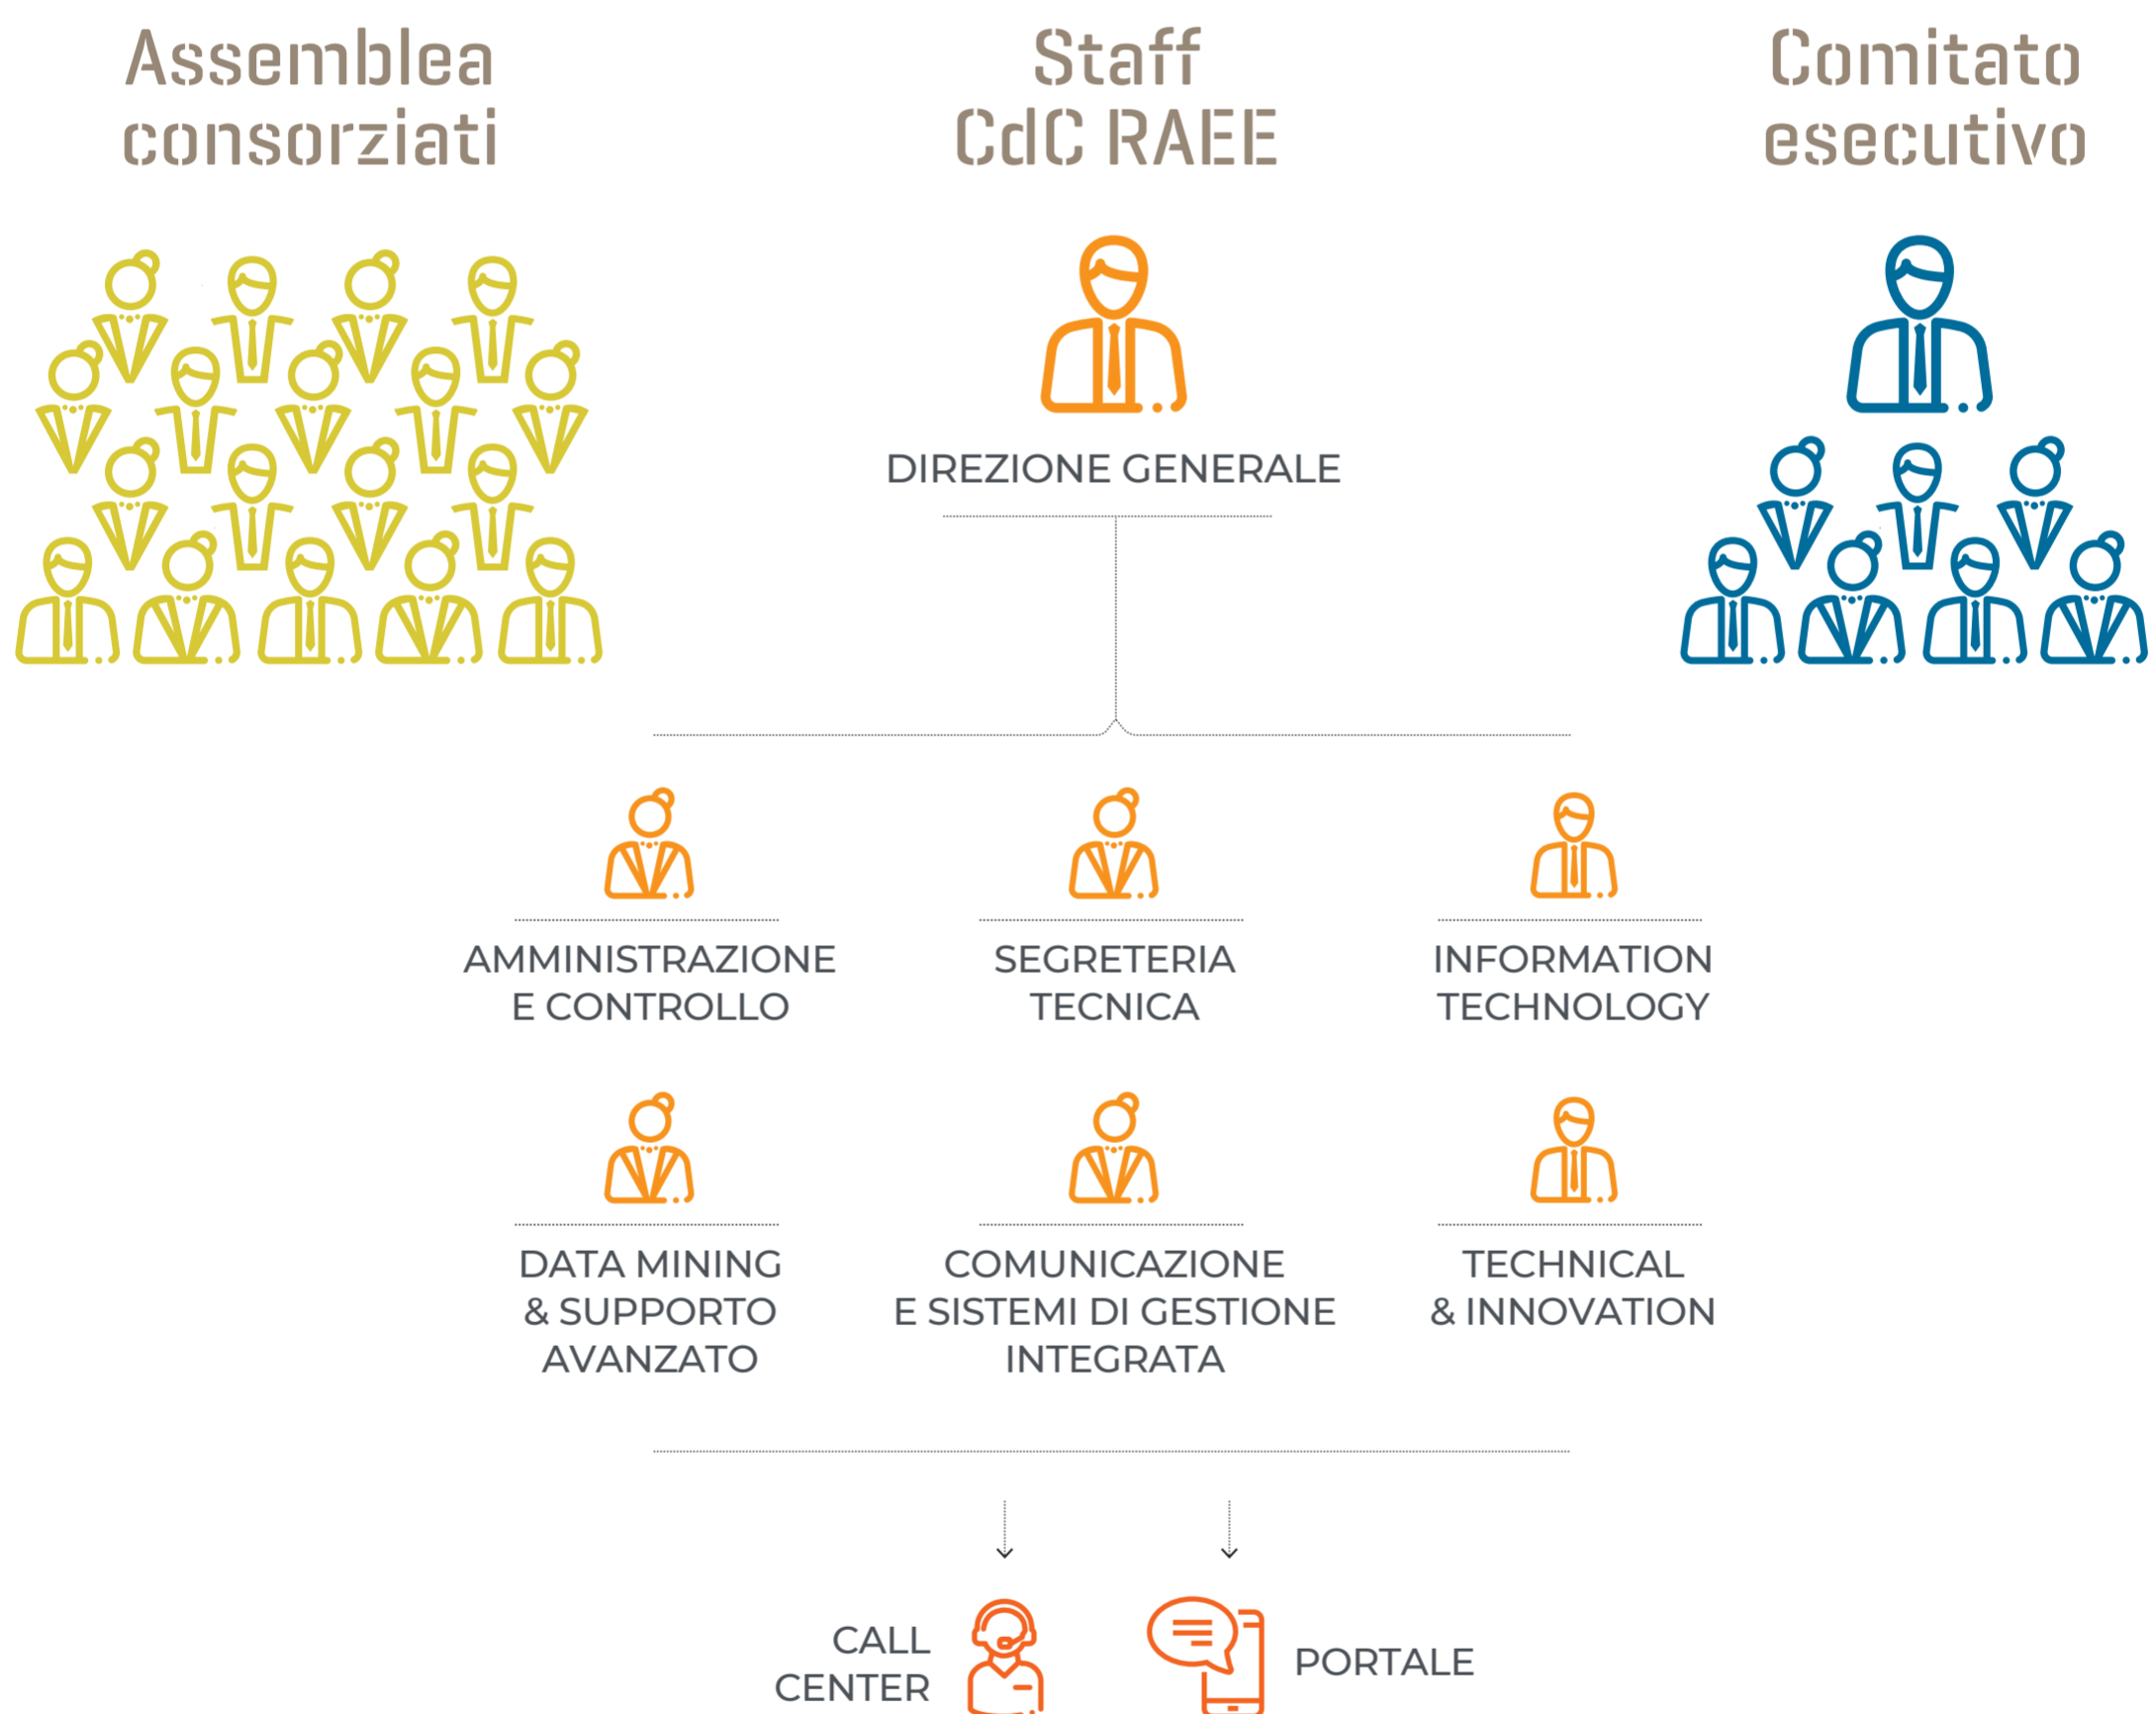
Assemblea consorziati

Staff CdC RAEE

Comitato esecutivo

DIREZIONE GENERALE

AMMINISTRAZIONE E CONTROLLO

SEGRETERIA TECNICA

INFORMATION TECHNOLOGY

DATA MINING & SUPPORTO AVANZATO

COMUNICAZIONE E SISTEMI DI GESTIONE INTEGRATA

TECHNICAL & INNOVATION

CALL CENTER

PORTALE